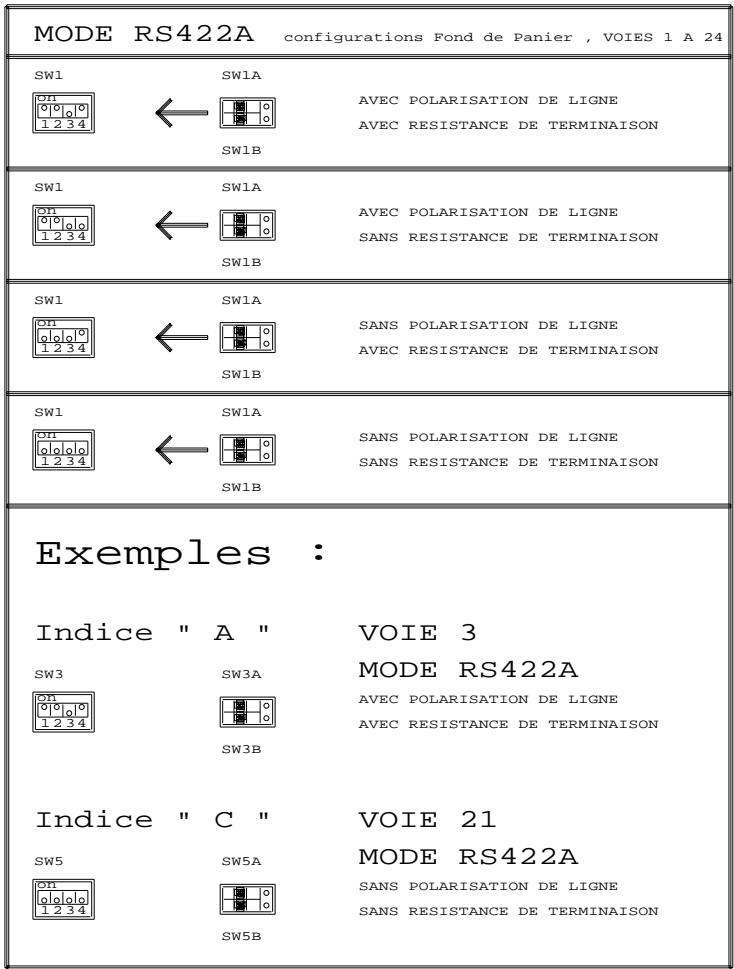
MODE RS422A configurations Fond de Panier , VOIES 1 A 24

SW1 SW1A
on
1234
SW1B
AVEC POLARISATION DE LIGNE
AVEC RESISTANCE DE TERMINAISON

SW1 SW1A
on
1234
SW1B
AVEC POLARISATION DE LIGNE
SANS RESISTANCE DE TERMINAISON

SW1 SW1A
on
1234
SW1B
SANS POLARISATION DE LIGNE
AVEC RESISTANCE DE TERMINAISON

SW1 SW1A
on
1234
SW1B
SANS POLARISATION DE LIGNE
SANS RESISTANCE DE TERMINAISON

Exemples :

Indice " A " VOIE 3
SW3 SW3A MODE RS422A
on
1234
SW3B
AVEC POLARISATION DE LIGNE
AVEC RESISTANCE DE TERMINAISON

Indice " C " VOIE 21
SW5 SW5A MODE RS422A
on
1234
SW5B
SANS POLARISATION DE LIGNE
SANS RESISTANCE DE TERMINAISON